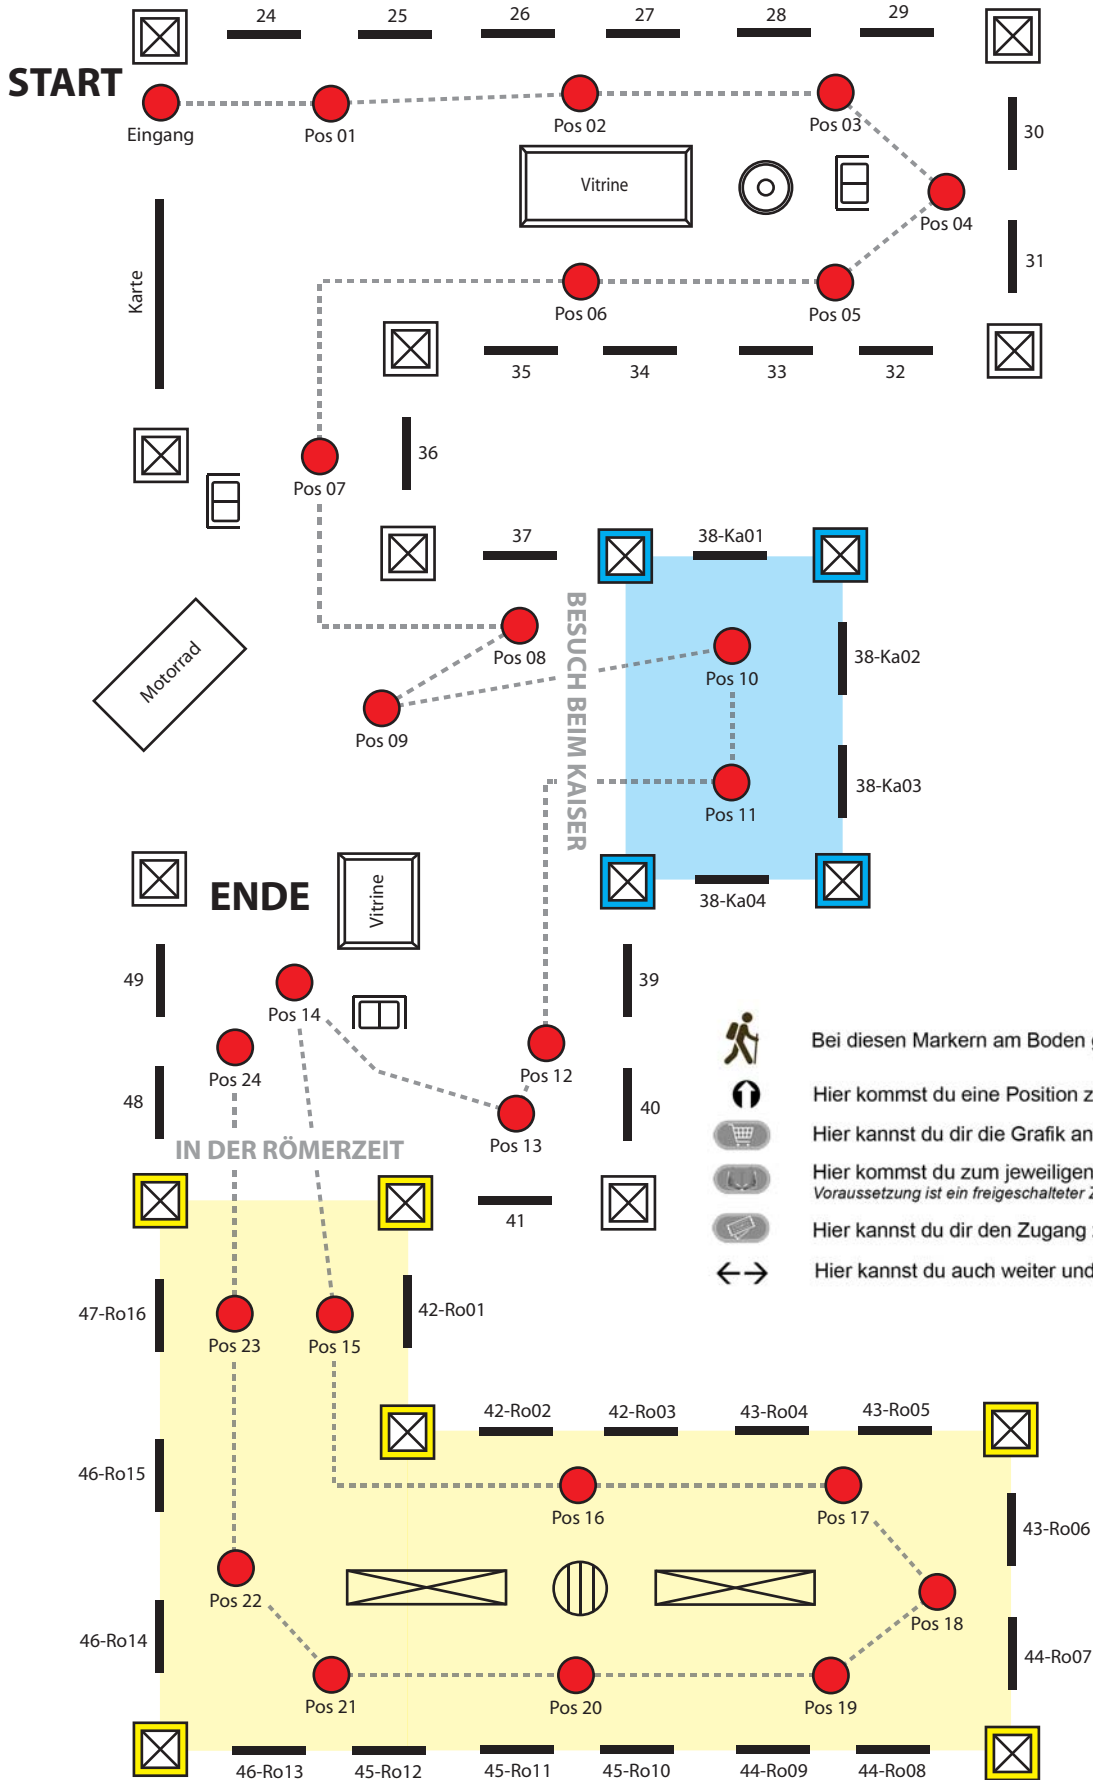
24 25 26 27 28 29

START

Eingang Pos 01 Pos 02 Pos 03

30

Vitrine

Pos 04

Karte

31

Pos 06 Pos 05

35 34 33 32

36

Pos 07

37 38-Ka01

BESUCH BEIM KAISER

Pos 08

Pos 10

38-Ka02

Motorrad

Pos 09

Pos 11

38-Ka03

ENDE

Vitrine

38-Ka04

49

39

Pos 14

Pos 12

Bei diesen Markern am Boden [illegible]

Pos 24

48

Pos 13

40

Hier kommst du eine Position z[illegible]

Hier kannst du dir die Grafik an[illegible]

IN DER RÖMERZEIT

Hier kommst du zum jeweiligen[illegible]

Voraussetzung ist ein freigeschalteter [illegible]

41

Hier kannst du dir den Zugang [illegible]

Hier kannst du auch weiter und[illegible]

47-Ro16

Pos 23 Pos 15

42-Ro01

46-Ro15

42-Ro02 42-Ro03 43-Ro04 43-Ro05

Pos 16 Pos 17

43-Ro06

Pos 22

Pos 18

46-Ro14

44-Ro07

Pos 21 Pos 20 Pos 19

46-Ro13 45-Ro12 45-Ro11 45-Ro10 44-Ro09 44-Ro08